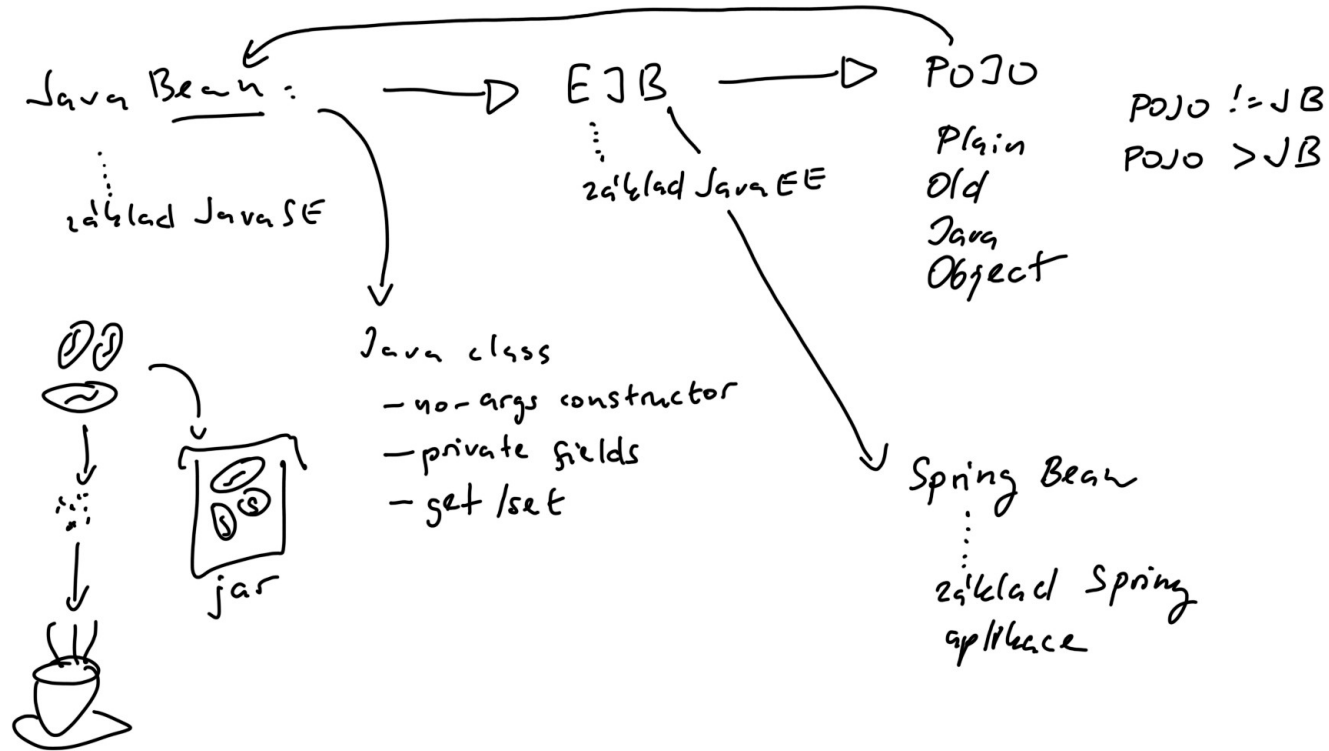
Java Bean :

EJB

POJO

základ JavaSE

základ JavaEE

Plain
Old
Java
Object

POJO != JB
POJO > JB

Java class
- no-args constructor
- private fields
- get/set

jar

Spring Bean

základ Spring aplikace